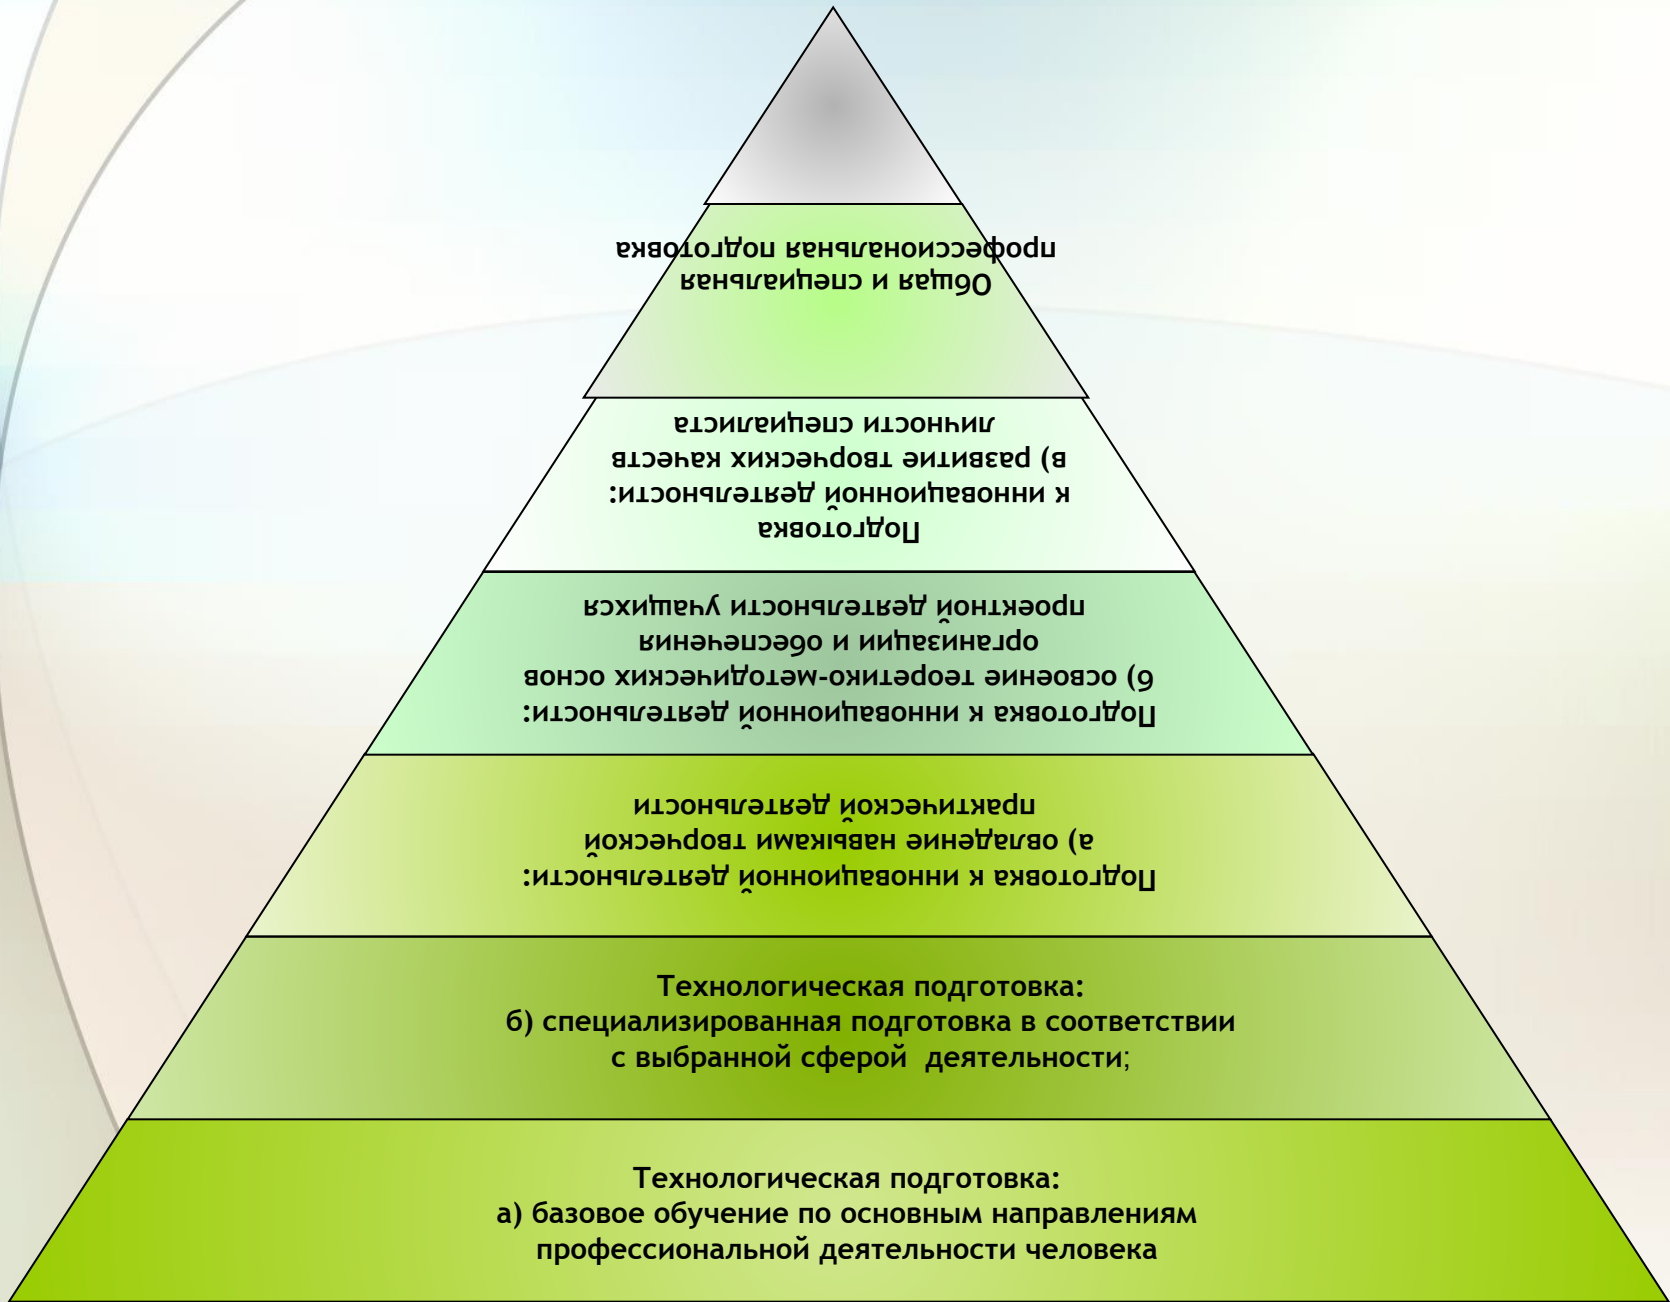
Общая и специальная профессиональная подготовка

Подготовка к инновационной деятельности: в) развитие творческих качеств личности специалиста

Подготовка к инновационной деятельности: б) освоение теоретико-методических основ организации и обеспечения проектной деятельности учащихся

Подготовка к инновационной деятельности: а) овладение навыками творческой практической деятельности

Технологическая подготовка:
б) специализированная подготовка в соответствии с выбранной сферой деятельности;

Технологическая подготовка:
а) базовое обучение по основным направлениям профессиональной деятельности человека